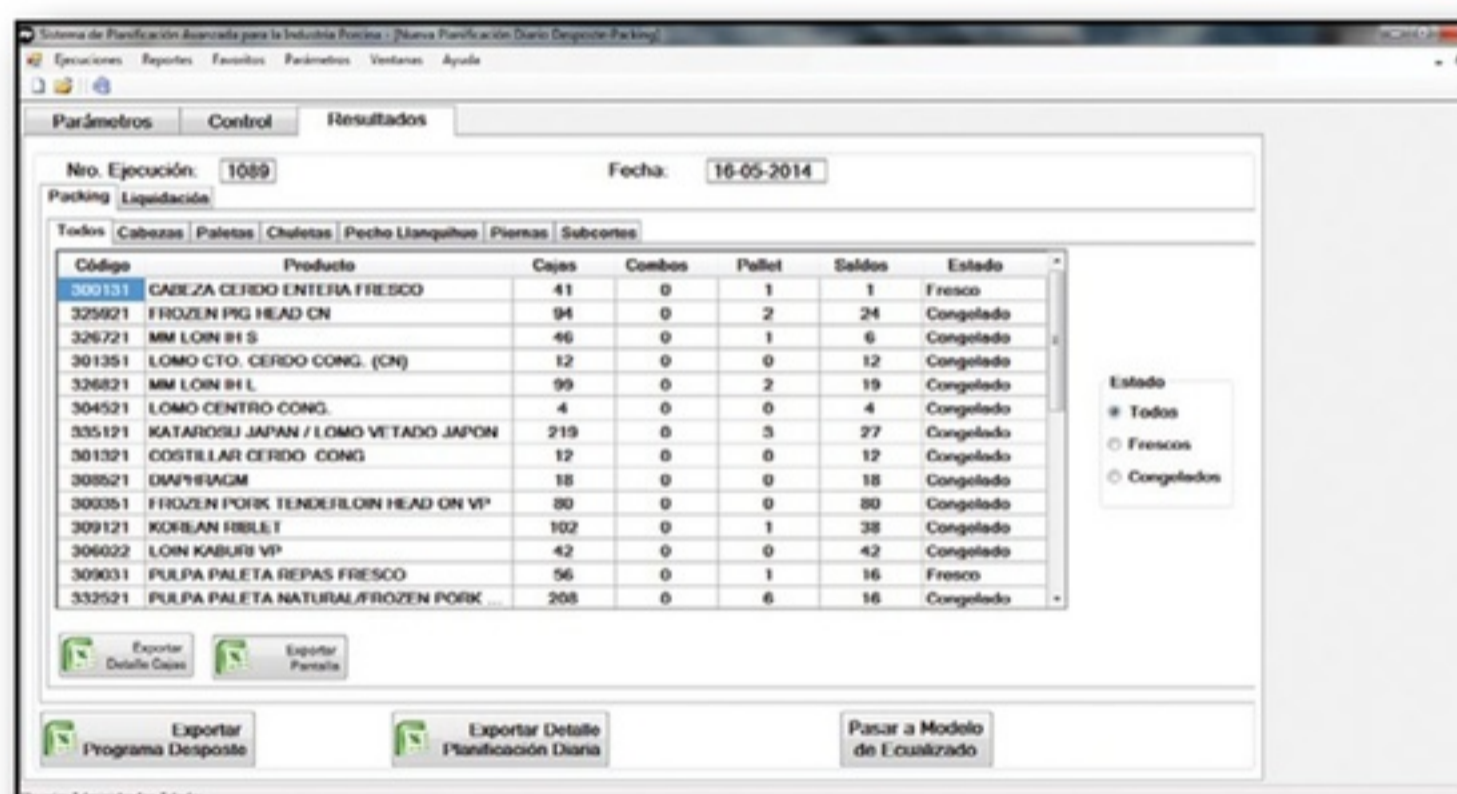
Sistema de Planificación Avanzada para la Industria Porcina - [Nueva Planificación Diario Desposte-Packing]

Ejecuciones Reportes Favoritos Parámetros Ventanas Ayuda

Parámetros | Control | Resultados

Nro. Ejecución: 1089

Fecha: 16-05-2014

Packing | Liquidación

Todos | Cabezas | Paletas | Chuletas | Pecho Llanquihue | Piernas | Subcortes

| Código | Producto | Cajas | Combos | Pallet | Saldos | Estado |
|---|---|---|---|---|---|---|
| 300131 | CABEZA CERDO ENTERA FRESCO | 41 | 0 | 1 | 1 | Fresco |
| 325921 | FROZEN PIG HEAD CN | 94 | 0 | 2 | 24 | Congelado |
| 326721 | MM LOIN IH S | 46 | 0 | 1 | 6 | Congelado |
| 301351 | LOMO CTO. CERDO CONG. (CN) | 12 | 0 | 0 | 12 | Congelado |
| 326821 | MM LOIN IH L | 99 | 0 | 2 | 19 | Congelado |
| 304521 | LOMO CENTRO CONG. | 4 | 0 | 0 | 4 | Congelado |
| 335121 | KATAROSU JAPAN / LOMO VETADO JAPON | 219 | 0 | 3 | 27 | Congelado |
| 301321 | COSTILLAR CERDO CONG | 12 | 0 | 0 | 12 | Congelado |
| 308521 | DIAPHRAGM | 18 | 0 | 0 | 18 | Congelado |
| 300351 | FROZEN PORK TENDERLOIN HEAD ON VP | 80 | 0 | 0 | 80 | Congelado |
| 309121 | KOREAN RIBLET | 102 | 0 | 1 | 38 | Congelado |
| 306022 | LOIN KABURI VP | 42 | 0 | 0 | 42 | Congelado |
| 309031 | PULPA PALETA REPAS FRESCO | 56 | 0 | 1 | 16 | Fresco |
| 332521 | PULPA PALETA NATURAL/FROZEN PORK ... | 208 | 0 | 6 | 16 | Congelado |

Estado
Todos
Frescos
Congelados

Exportar Detalle Cajas

Exportar Pantalla

Exportar Programa Desposte

Exportar Detalle Planificación Diaria

Pasar a Modelo de Ecualizado